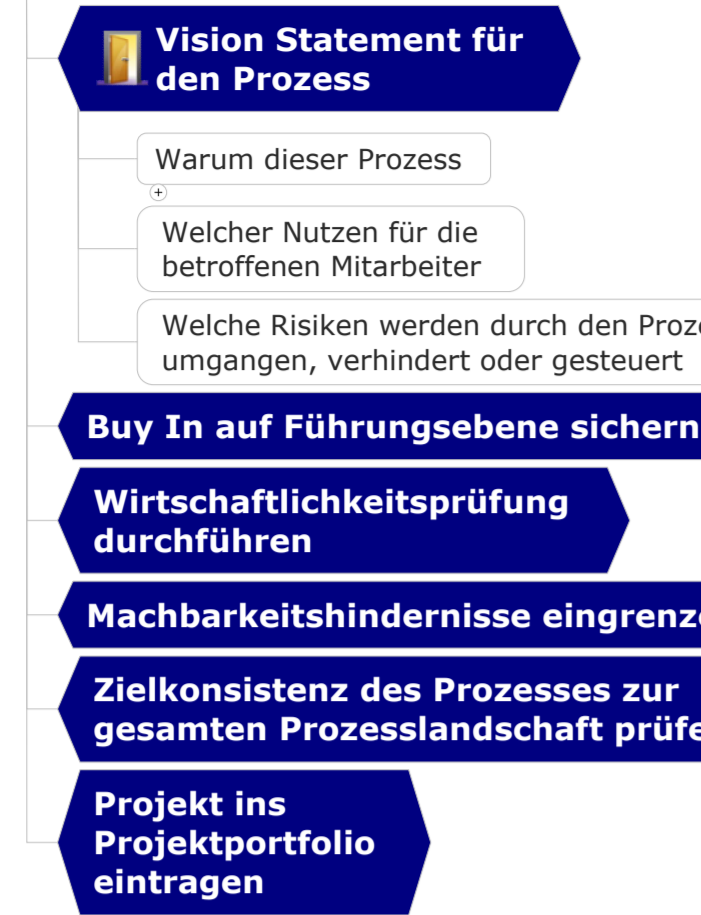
Vision Statement für den Prozess

Warum dieser Prozess

+

Welcher Nutzen für die betroffenen Mitarbeiter

Welche Risiken werden durch den Proze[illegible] umgangen, verhindert oder gesteuert

Buy In auf Führungsebene sichern

Wirtschaftlichkeitsprüfung durchführen

Machbarkeitshindernisse eingrenz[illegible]

Zielkonsistenz des Prozesses zur gesamten Prozesslandschaft prüfe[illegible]

Projekt ins Projektportfolio eintragen